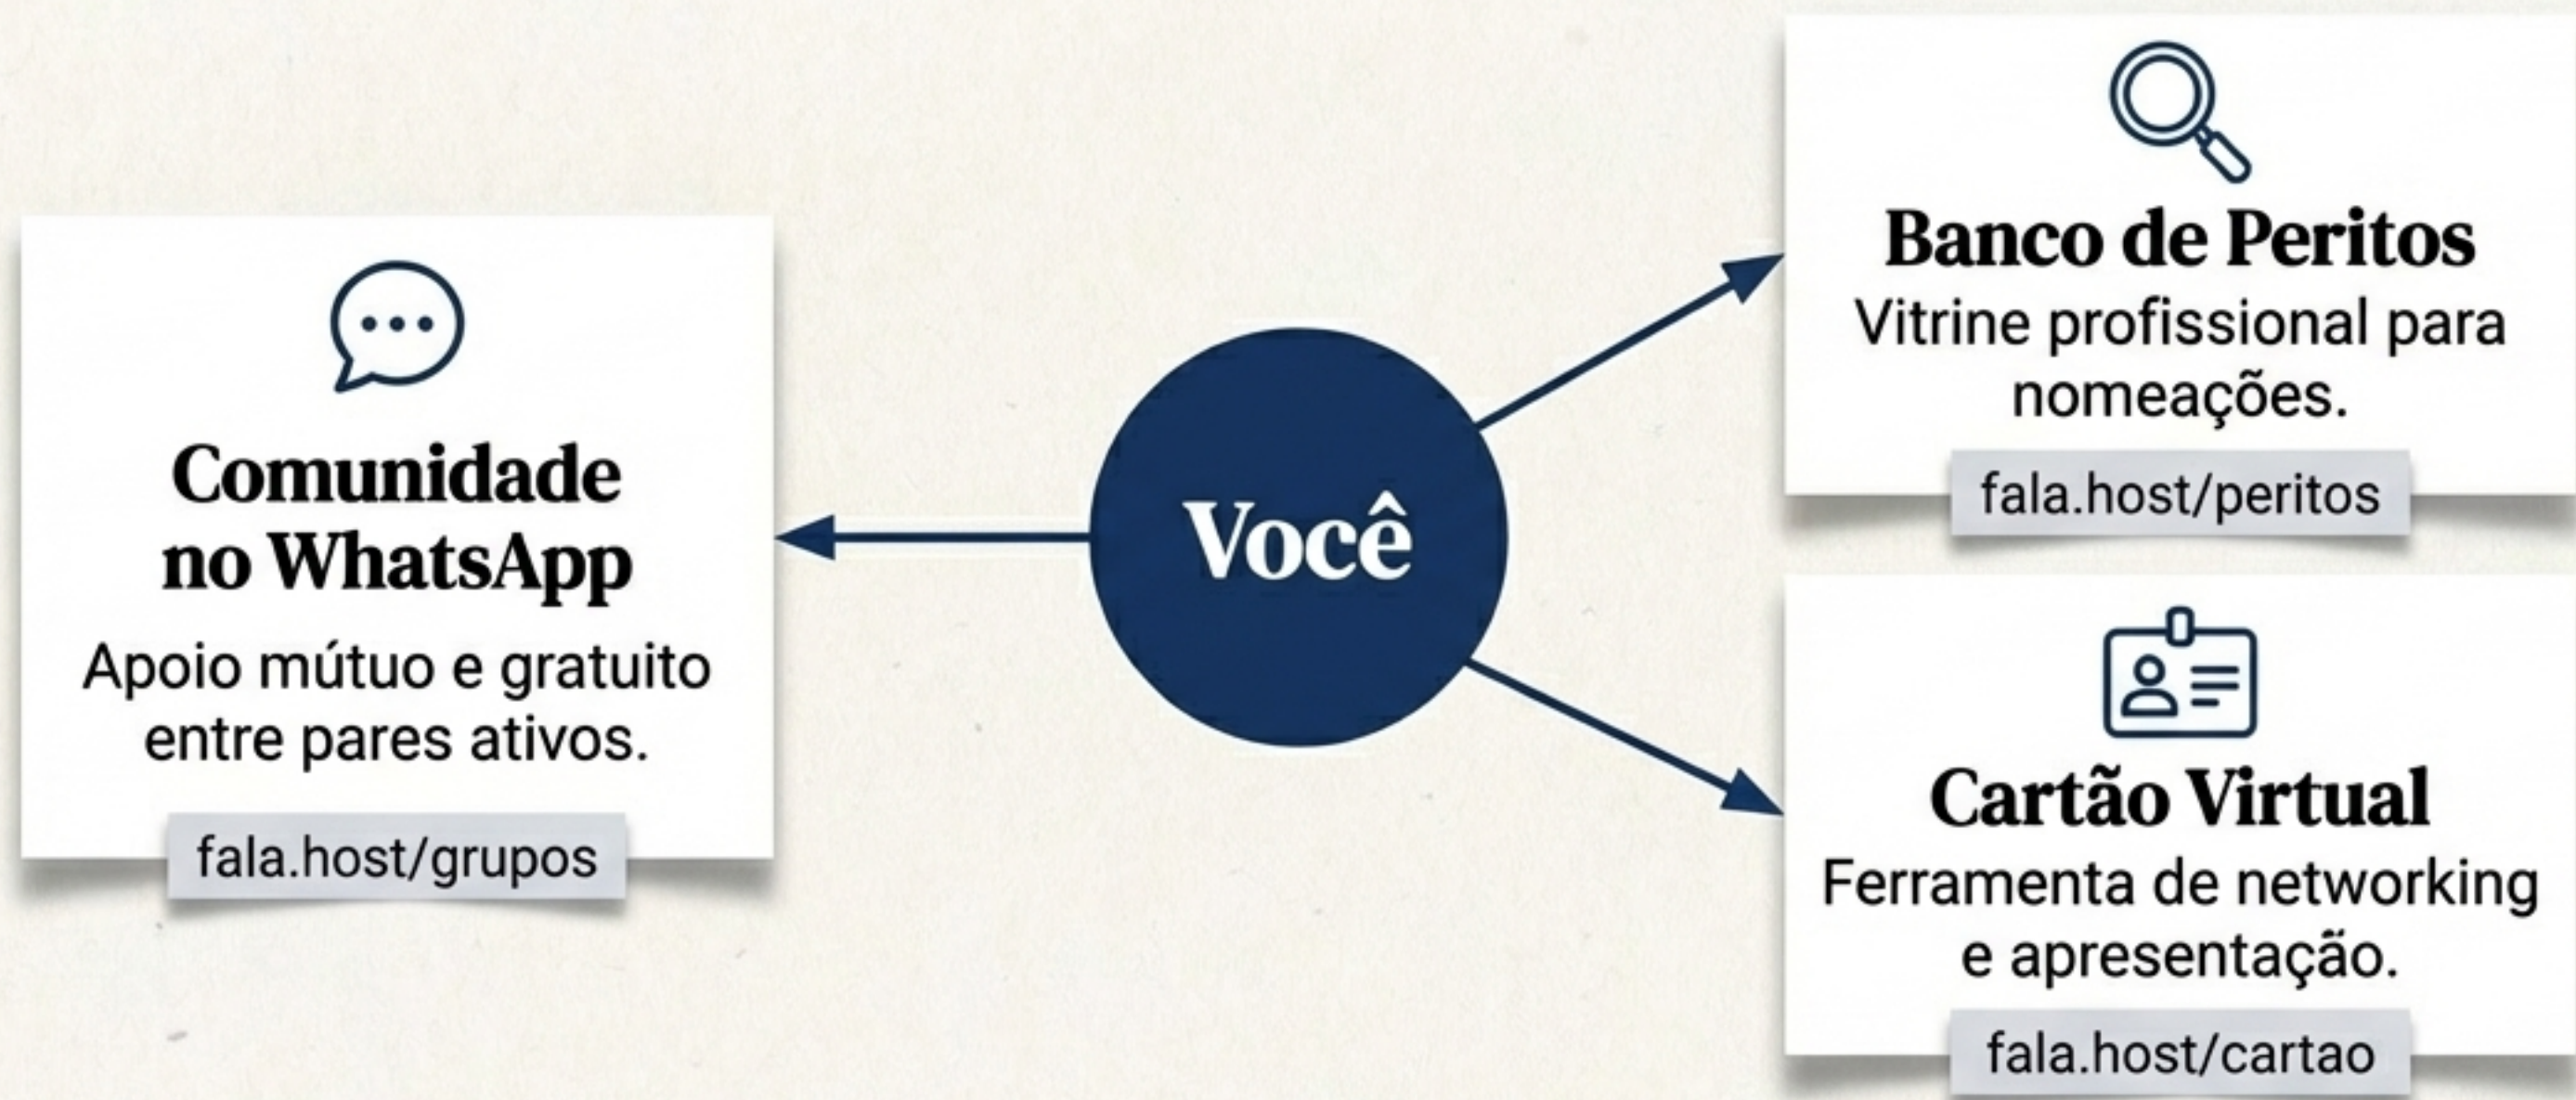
Comunidade no WhatsApp

Apoio mútuo e gratuito entre pares ativos.

fala.host/grupos

Você

Banco de Peritos

Vitrine profissional para nomeações.

fala.host/peritos

Cartão Virtual

Ferramenta de networking e apresentação.

fala.host/cartao